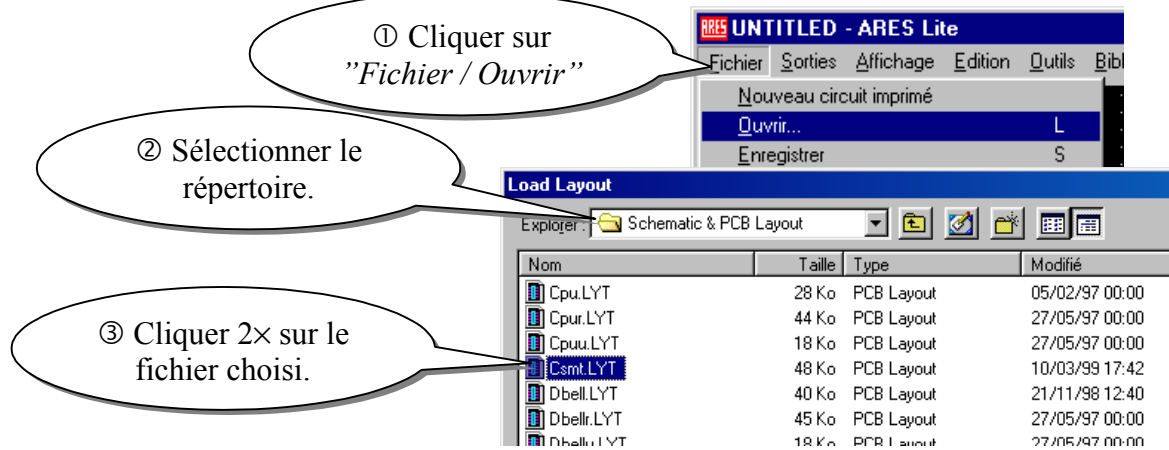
① Cliquer sur "Fichier / Ouvrir"

② Sélectionner le répertoire.

③ Cliquer 2× sur le fichier choisi.

ARES UNTITLED - ARES Lite

Fichier Sorties Affichage Edition Outils Bibl

Nouveau circuit imprimé

Ouvrir... L

Enregistrer S

Load Layout

Explorer : Schematic & PCB Layout

| Nom | Taille | Type | Modifié |
|---|---|---|---|
| Cpu.LYT | 28 Ko | PCB Layout | 05/02/97 00:00 |
| Cpur.LYT | 44 Ko | PCB Layout | 27/05/97 00:00 |
| Cpuu.LYT | 18 Ko | PCB Layout | 27/05/97 00:00 |
| Csmt.LYT | 48 Ko | PCB Layout | 10/03/99 17:42 |
| Dbell.LYT | 40 Ko | PCB Layout | 21/11/98 12:40 |
| Dbellr.LYT | 45 Ko | PCB Layout | 27/05/97 00:00 |
| Dbellu.LYT | 18 Ko | PCB Layout | 27/05/97 00:00 |